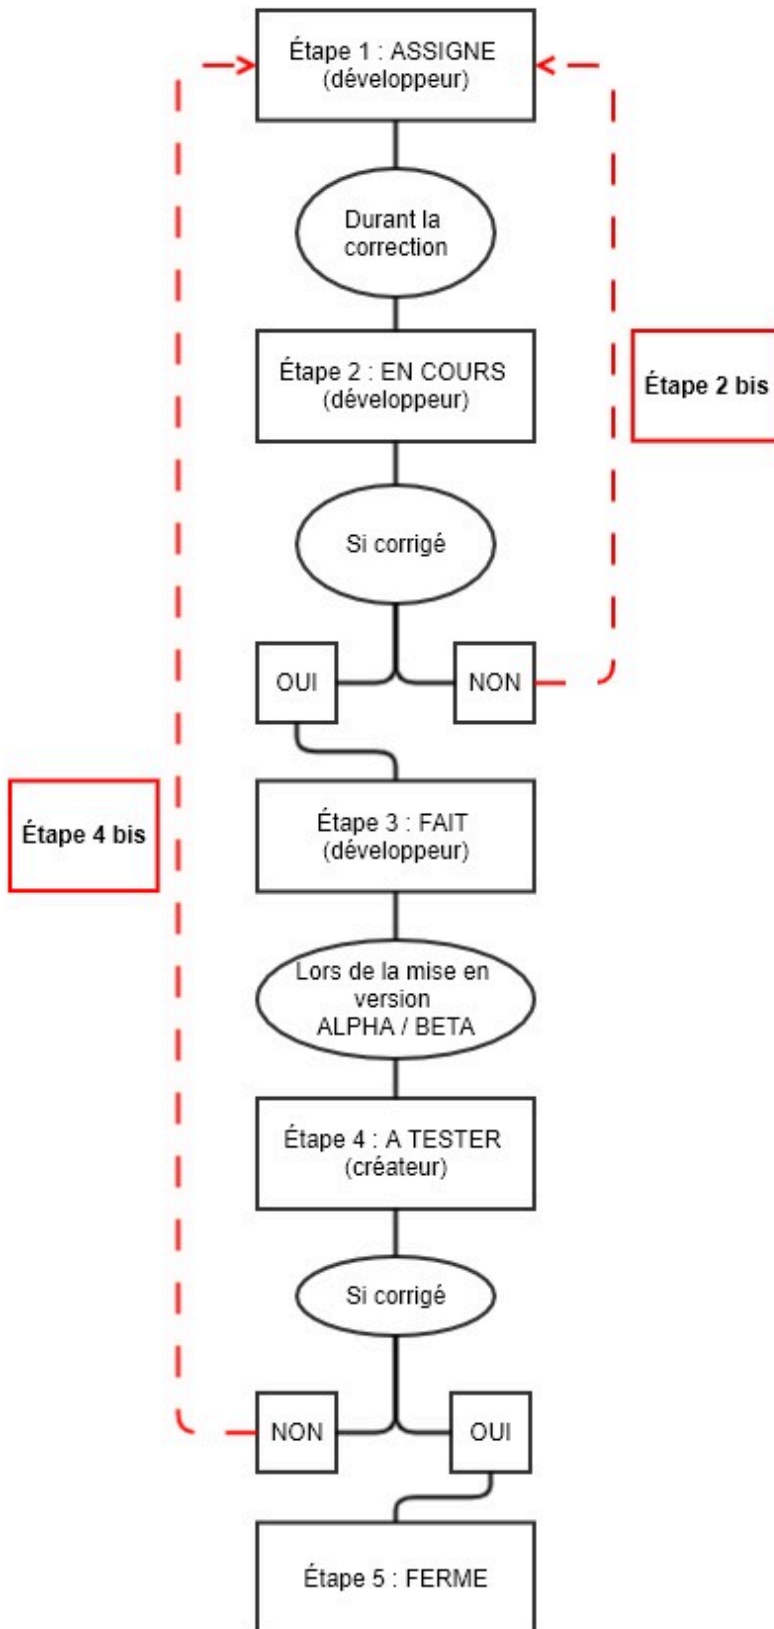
Étape 1 : ASSIGNE
(développeur)

Durant la correction

Étape 2 : EN COURS
(développeur)

Étape 2 bis

Si corrigé

OUI

NON

Étape 4 bis

Étape 3 : FAIT
(développeur)

Lors de la mise en version
ALPHA / BETA

Étape 4 : A TESTER
(créateur)

Si corrigé

NON

OUI

Étape 5 : FERME